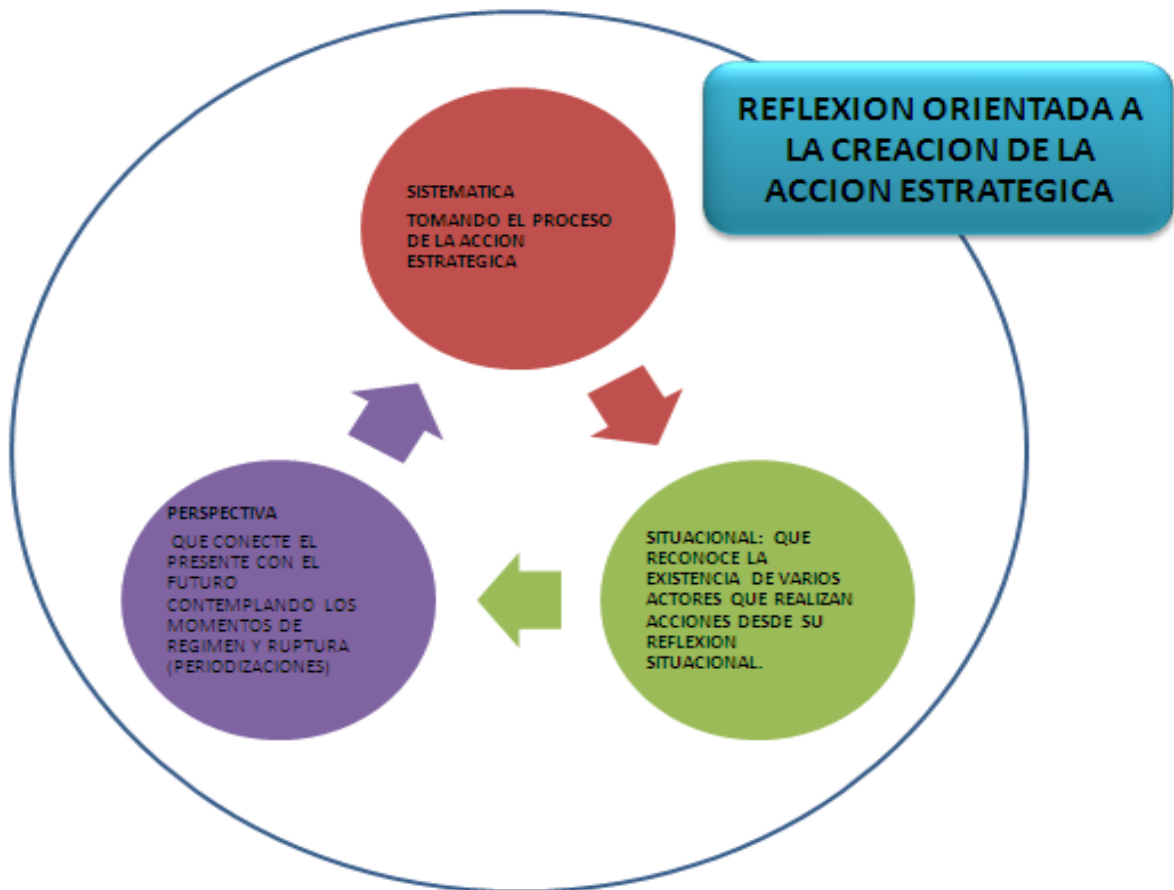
REFLEXION ORIENTADA A LA CREACION DE LA ACCION ESTRATEGICA

SISTEMATICA

TOMANDO EL PROCESO DE LA ACCION ESTRATEGICA

SITUACIONAL: QUE RECONOCE LA EXISTENCIA DE VARIOS ACTORES QUE REALIZAN ACCIONES DESDE SU REFLEXION SITUACIONAL.

PERSPECTIVA

QUE CONECTE EL PRESENTE CON EL FUTURO CONTEMPLANDO LOS MOMENTOS DE REGIMEN Y RUPTURA (PERIODIZACIONES)